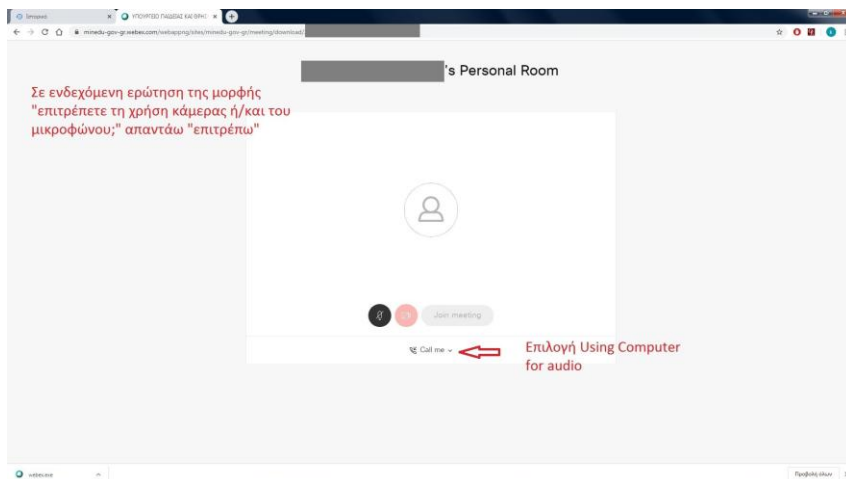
Εκτυπωτή | ΥΠΟΥΡΓΕΙΟ ΠΑΙΔΕΙΑΣ ΚΑΙ ΘΡΗΣ

minedu-gov-gr.webex.com/webappng/sites/minedu-gov-gr/meeting/download/

's Personal Room

Σε ενδεχόμενη ερώτηση της μορφής "επιτρέπετε τη χρήση κάμερας ή/και του μικροφώνου;" απαντάω "επιτρέπω"

Join meeting

Call me

Επιλογή Using Computer for audio

webex.exe

Προβολή όλων